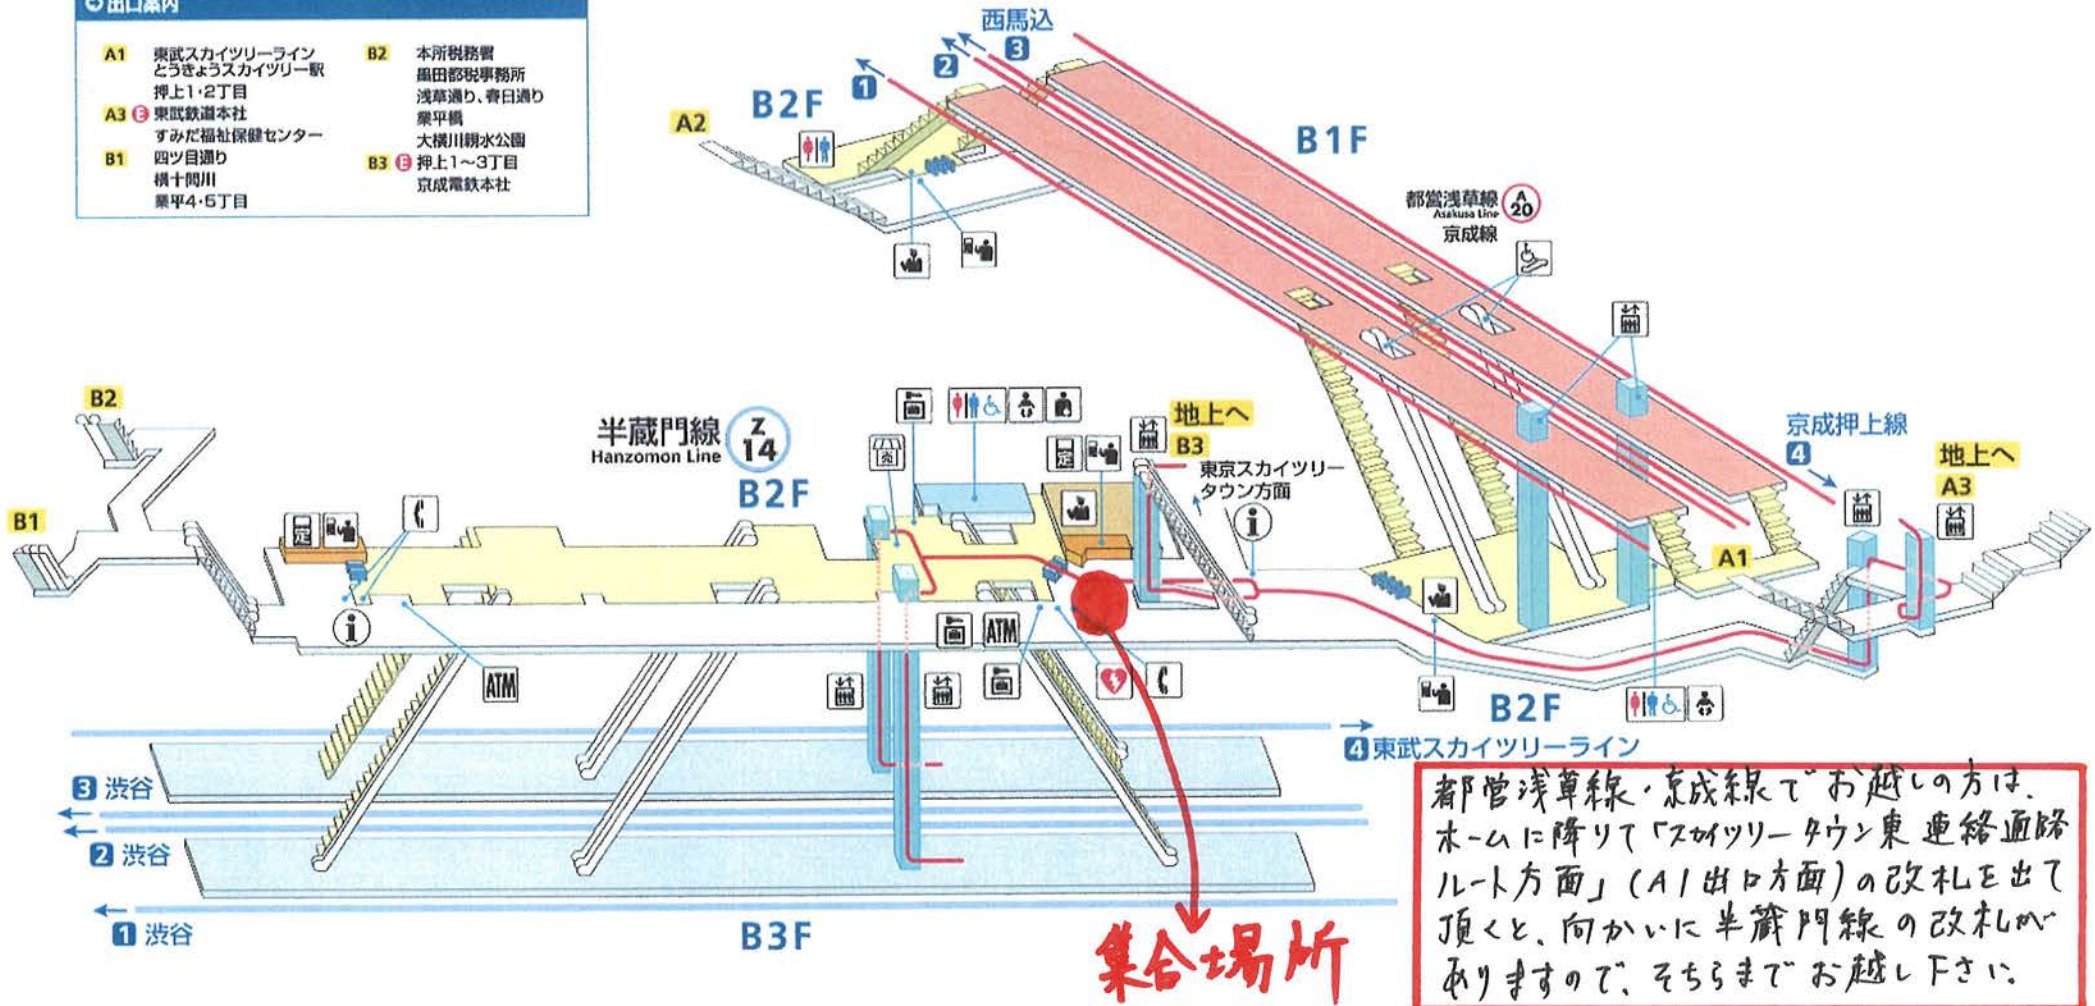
出口案内

A1 東武スカイツリーライン とうきょうスカイツリー駅 押上1・2丁目
A3 E 東武鉄道本社 すみだ福祉保健センター
B1 四ツ目通り 横十間川 業平4・5丁目
B2 本所税務署 墨田都税事務所 浅草通り、春日通り 業平橋 大横川親水公園
B3 E 押上1〜3丁目 京成電鉄本社

西馬込
1 2 3
A2
B2F
B1F
都営浅草線 Asakusa Line A 20
京成線
B2
B1
半蔵門線 Hanzomon Line Z 14
B2F
地上へ
B3
東京スカイツリータウン方面
京成押上線
4
地上へ
A3
A1
ATM
ATM
B2F
4 東武スカイツリーライン
3 渋谷
2 渋谷
1 渋谷
B3F
集合場所

都営浅草線・京成線でお越しの方は、ホームに降りて「スカイツリータウン東連絡通路ルート方面」(A1出口方面)の改札を出て頂くと、向かいに半蔵門線の改札がありますので、そちらまでお越し下さい。